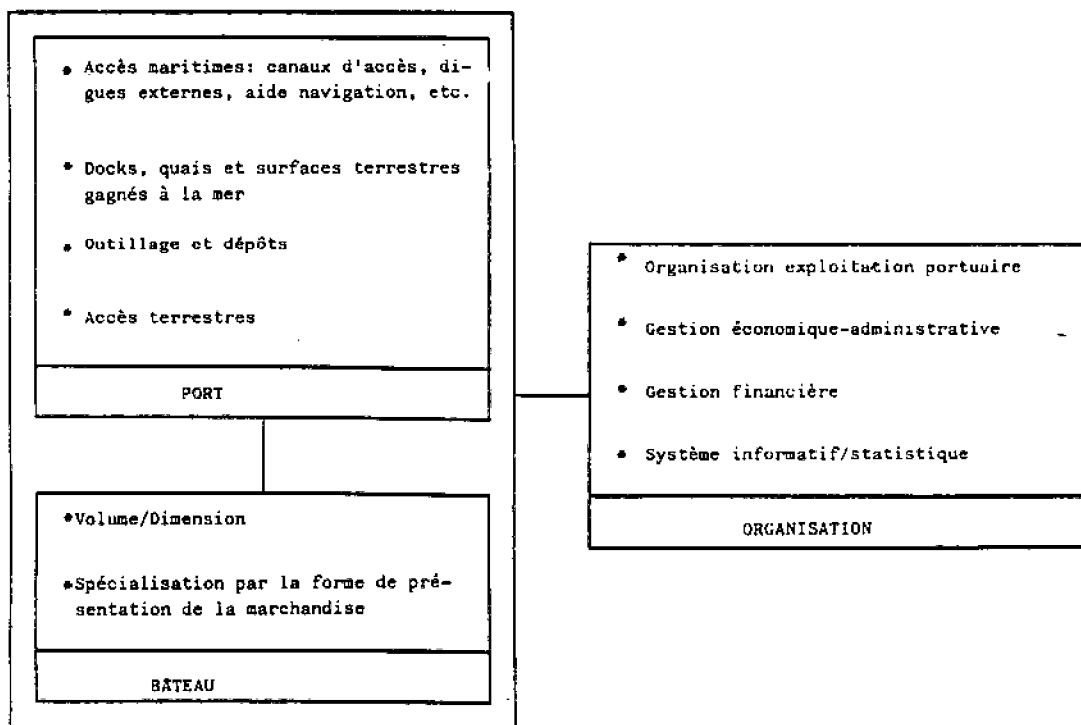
• Accès maritimes: canaux d'accès, digues externes, aide navigation, etc.

• Docks, quais et surfaces terrestres gagnés à la mer

• Outillage et dépôts

• Accès terrestres

PORT

•Volume/Dimension

•Spécialisation par la forme de présentation de la marchandise

BATEAU

• Organisation exploitation portuaire

• Gestion économique-administrative

• Gestion financière

• Système informatif/statistique

ORGANISATION